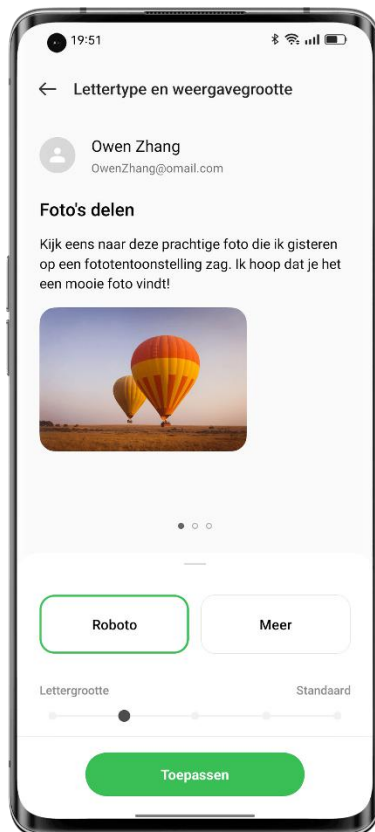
19:51

← Lettertype en weergavegrootte

Owen Zhang
OwenZhang@omail.com

Foto's delen

Kijk eens naar deze prachtige foto die ik gisteren op een fototentoonstelling zag. Ik hoop dat je het een mooie foto vindt!

Roboto

Meer

Lettergrootte

Standaard

Toepassen